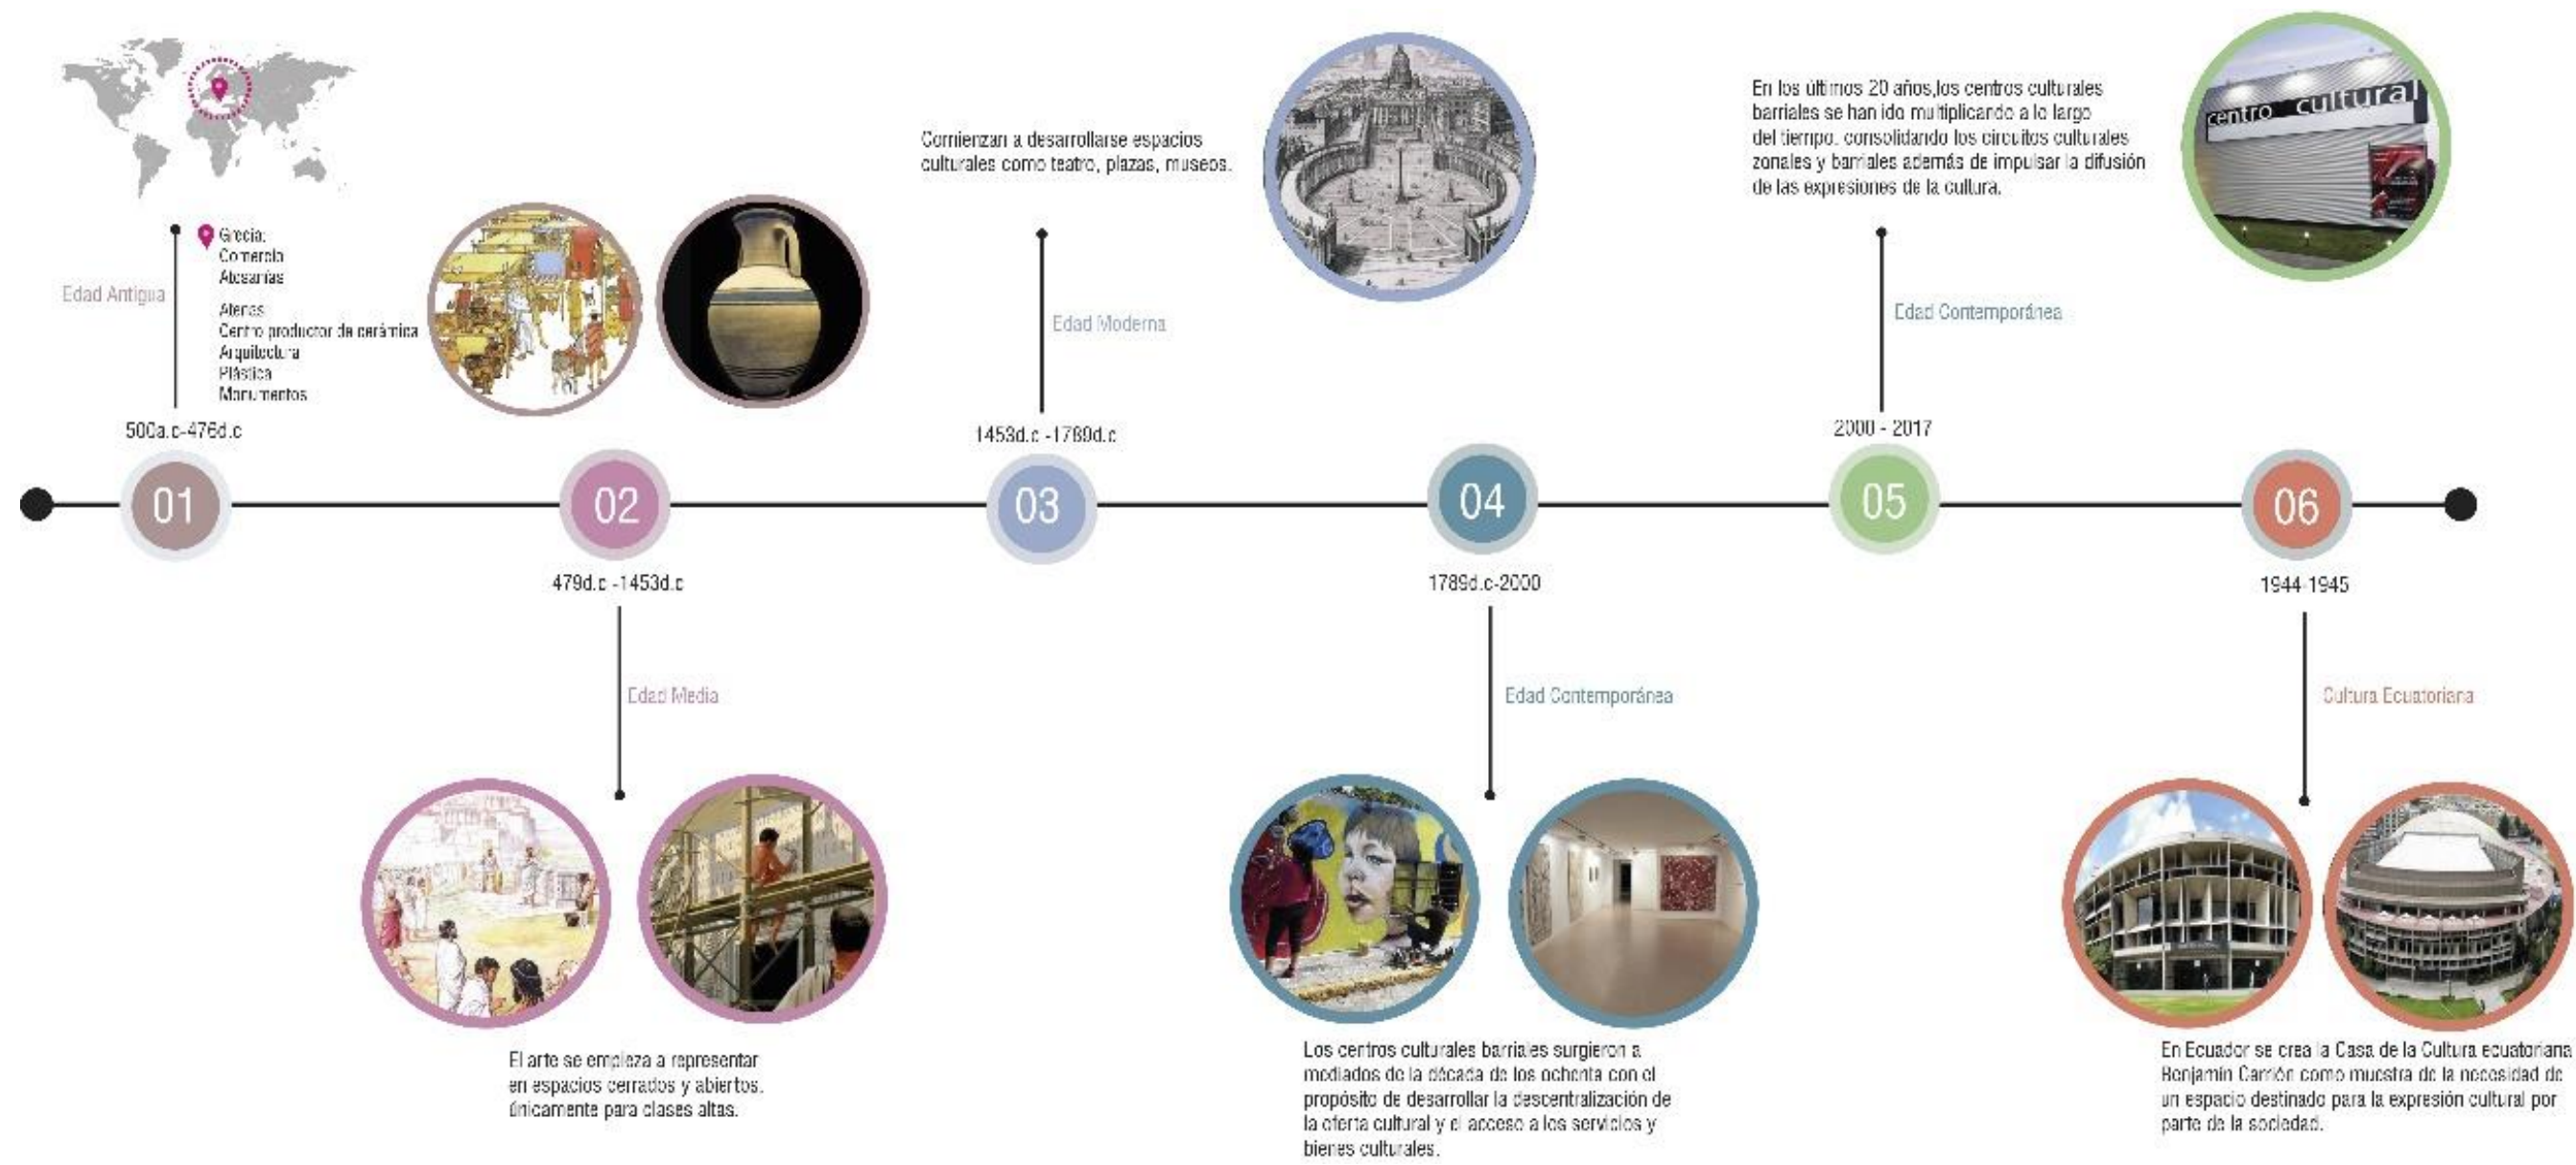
Grecia:
Comercio
Artesanías

Atenas
Centro productor de cerámica
Arquitectura
Plástica
Monumentos

Edad Antigua

500a.c-476d.c

01

02

479d.c -1453d.c

Edad Media

El arte se empieza a representar en espacios cerrados y abiertos, únicamente para clases altas.

Comienzan a desarrollarse espacios culturales como teatro, plazas, museos.

Edad Moderna

1453d.c -1789d.c

03

04

1789d.c-2000

Edad Contemporánea

Los centros culturales barriales surgieron a mediados de la década de los ochenta con el propósito de desarrollar la descentralización de la oferta cultural y el acceso a los servicios y bienes culturales.

En los últimos 20 años,los centros culturales barriales se han ido multiplicando a lo largo del tiempo, consolidando los circuitos culturales zonales y barriales además de impulsar la difusión de las expresiones de la cultura.

Edad Contemporánea

2000 - 2017

05

centro cultural

06

1944-1945

Cultura Ecuatoriana

En Ecuador se crea la Casa de la Cultura ecuatoriana Benjamín Carrión como muestra de la necesidad de un espacio destinado para la expresión cultural por parte de la sociedad.